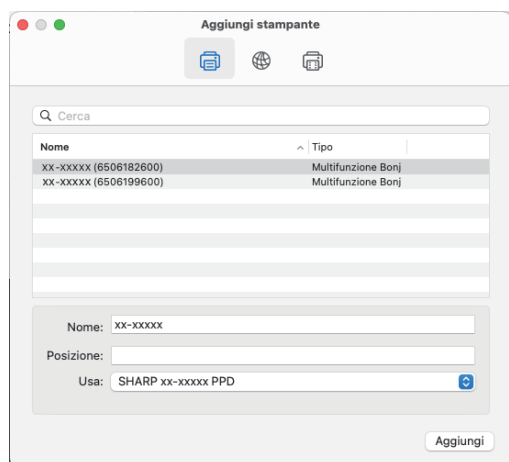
Aggiungi stampante

Cerca

| Nome | Tipo |
|---|---|
| xx-xxxxx (6506182600) | Multifunzione Bonj |
| xx-xxxxx (6506199600) | Multifunzione Bonj |

Nome: xx-xxxxx

Posizione:

Usa: SHARP xx-xxxxx PPD

Aggiungi